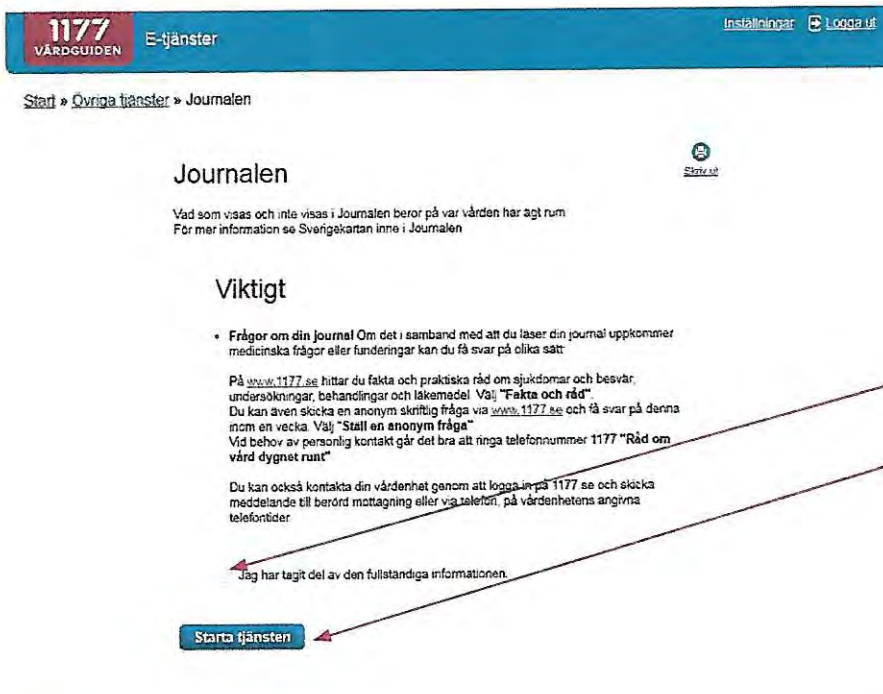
1177 VÅRDGUIDEN E-tjänster

Inställningar Logga ut

Start » Övriga tjänster » Journalen

Skriv ut

Journalen

Vad som visas och inte visas i Journalen beror på var vården har ägt rum
För mer information se Sverigekartan inne i Journalen

Viktigt

• **Frågor om din journal** Om det i samband med att du läser din journal uppkommer medicinska frågor eller funderingar kan du få svar på olika sätt

På www.1177.se hittar du fakta och praktiska råd om sjukdomar och besvär, undersökningar, behandlingar och läkemedel. Välj **"Fakta och råd"**.
Du kan även skicka en anonym skriftlig fråga via www.1177.se och få svar på denna inom en vecka. Välj **"Ställ en anonym fråga"**
Vid behov av personlig kontakt går det bra att ringa telefonnummer 1177 **"Råd om vård dygnet runt"**

Du kan också kontakta din vårdenhet genom att logga in på 1177.se och skicka meddelande till berörd mottagning eller via telefon, på vårdenhetens angivna telefontider

Jag har tagit del av den fullständiga informationen.

Starta tjänsten